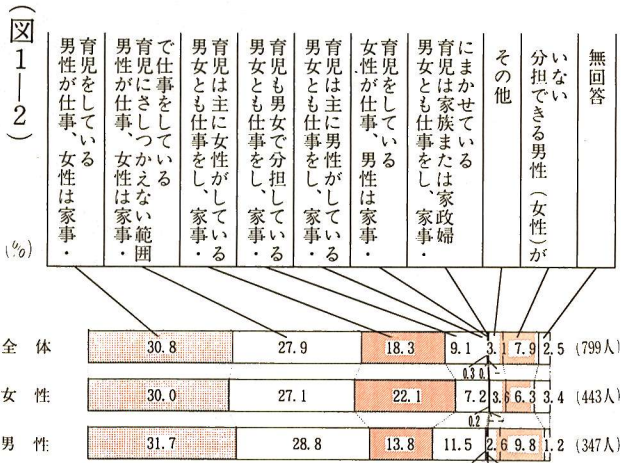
（図1―2）

男性が仕事、女性は家事・育児をしている

男性が仕事、女性は家事・育児にさしつかえない範囲で仕事をしている

男女とも仕事をし、家事・育児は主に女性がしている

男女とも仕事をし、家事・育児も男女で分担している

男女とも仕事をし、家事・育児は主に男性がしている

女性が仕事、男性は家事・育児をしている

男女とも仕事をし、家事・育児は家族または家政婦にまかせている

その他

分担できる男性（女性）がいない

無回答

(%)

| | | | | | | | | | | |
|---|---|---|---|---|---|---|---|---|---|---|
| 全体 | 30.8 | 27.9 | 18.3 | 9.1 | 0.3 | 0.1 | 3.1 | 7.9 | 2.5 | (799人) |
| 女性 | 30.0 | 27.1 | 22.1 | 7.2 | 0.2 | – | 3.6 | 6.3 | 3.4 | (443人) |
| 男性 | 31.7 | 28.8 | 13.8 | 11.5 | 0.3 | 0.3 | 2.6 | 9.8 | 1.2 | (347人) |